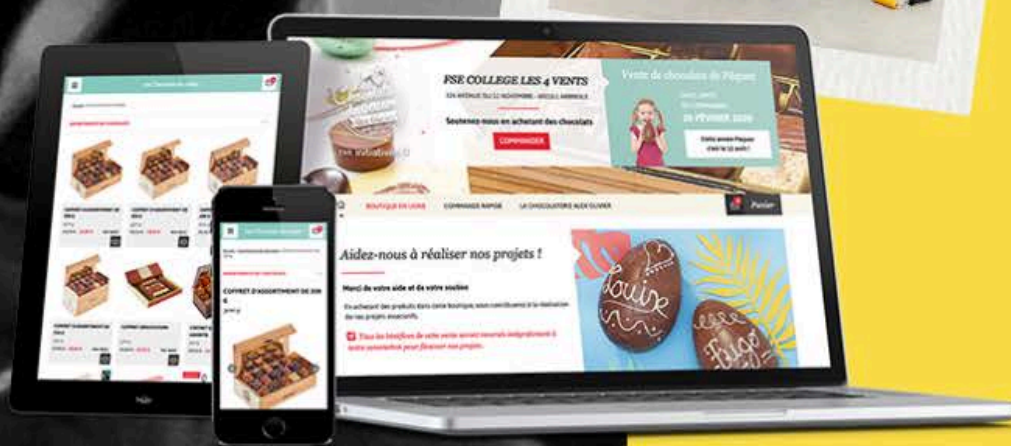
FSE COLLEGE LES 4 VENTS

Soutenez-nous en achetant des chocolats

COMMANDER

Vente de chocolats de Pâques

20 FÉVRIER 2020

BOUTIQUE EN LIGNE

COMMANDE RAPIDE

LA CHOCOLATERIE ALEX OLIVIER

Panier

Aidez-nous à réaliser nos projets !

Merci de votre aide et de votre soutien

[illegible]

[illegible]

Louise

Hugo

COFFRET D'ASSORTIMENT DE 209 G

COFFRET D'ASSORTIMENT DE